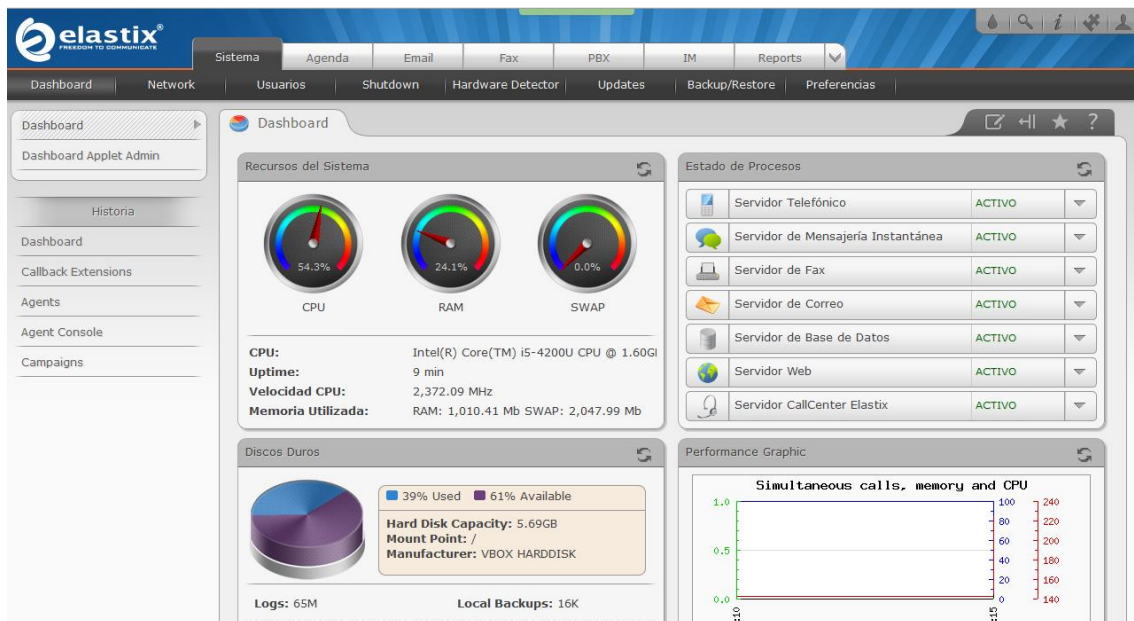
elastix®
FREEDOM TO COMMUNICATE

Sistema | Agenda | Email | Fax | PBX | IM | Reports

Dashboard | Network | Usuarios | Shutdown | Hardware Detector | Updates | Backup/Restore | Preferencias

Dashboard
Dashboard Applet Admin

Historia
Dashboard
Callback Extensions
Agents
Agent Console
Campaigns

Dashboard

Recursos del Sistema

54.3%
CPU
24.1%
RAM
0.0%
SWAP

CPU: Intel(R) Core(TM) i5-4200U CPU @ 1.60Gl
Uptime: 9 min
Velocidad CPU: 2,372.09 MHz
Memoria Utilizada: RAM: 1,010.41 Mb SWAP: 2,047.99 Mb

Estado de Procesos

| Servidor Telefónico | ACTIVO |
|---|---|
| Servidor de Mensajería Instantánea | ACTIVO |
| Servidor de Fax | ACTIVO |
| Servidor de Correo | ACTIVO |
| Servidor de Base de Datos | ACTIVO |
| Servidor Web | ACTIVO |
| Servidor CallCenter Elastix | ACTIVO |

Discos Duros

39% Used 61% Available
Hard Disk Capacity: 5.69GB
Mount Point: /
Manufacturer: VBOX HARDDISK

Logs: 65M
Local Backups: 16K

Performance Graphic

Simultaneous calls, memory and CPU
1.0
0.5
0.0
100
80
60
40
20
0
240
220
200
180
160
140
:10
:15